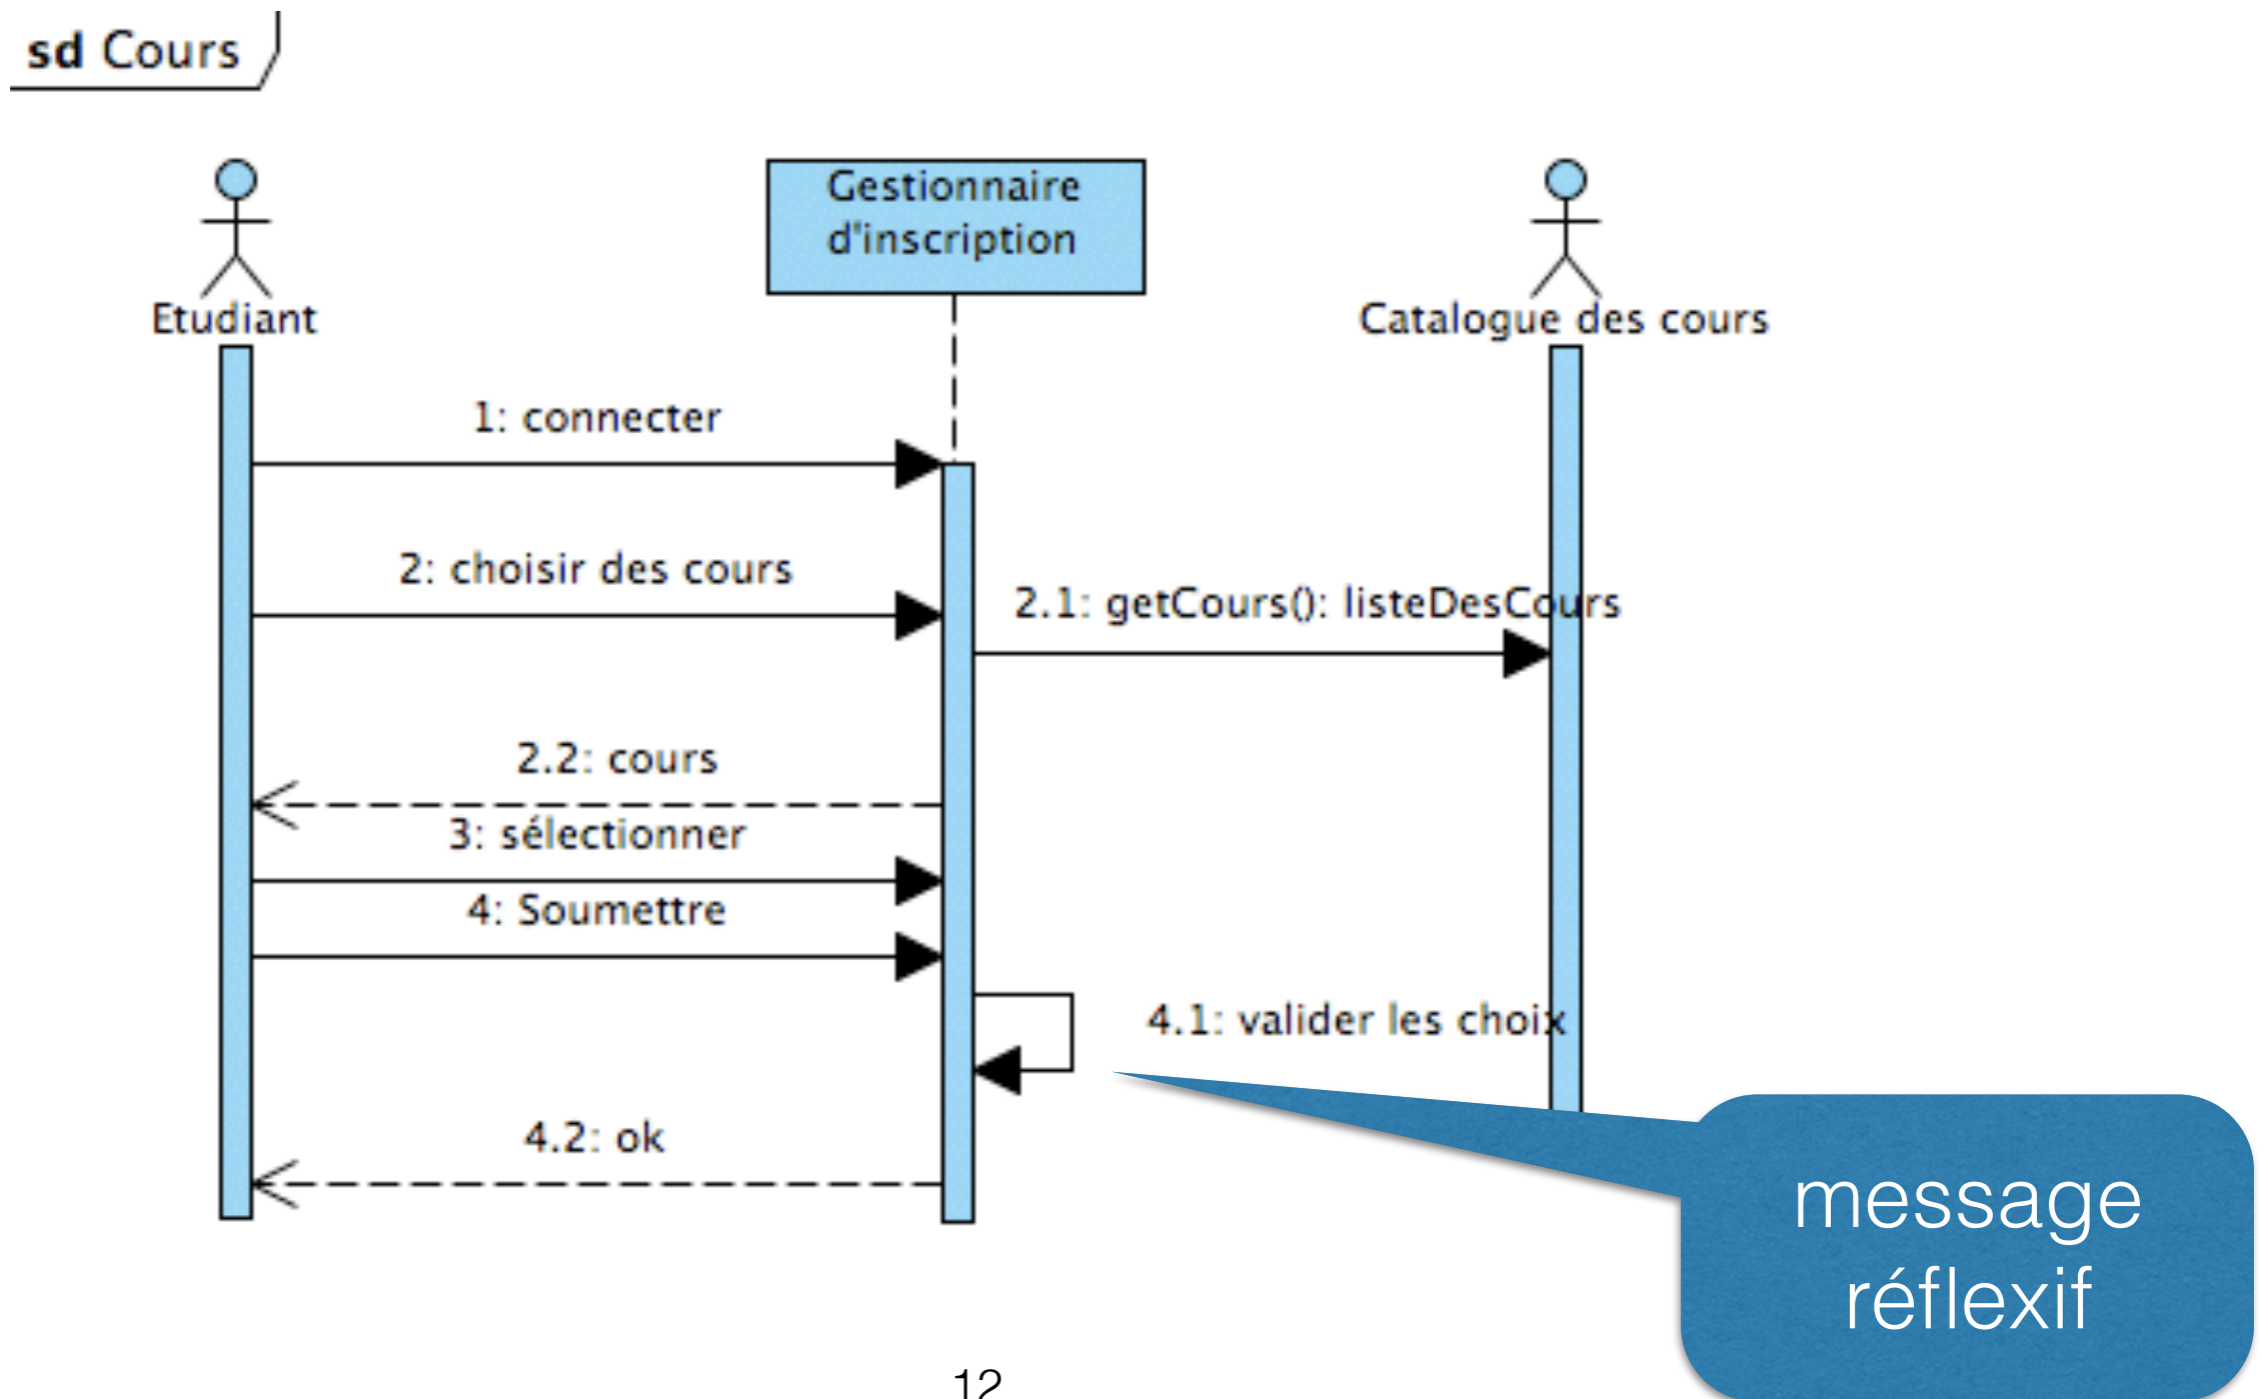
sd Cours

Gestionnaire d'inscription

Etudiant

Catalogue des cours

1: connecter

2: choisir des cours

2.1: getCours(): listeDesCours

2.2: cours

3: sélectionner

4: Soumettre

4.1: valider les choix

4.2: ok

message réflexif

12